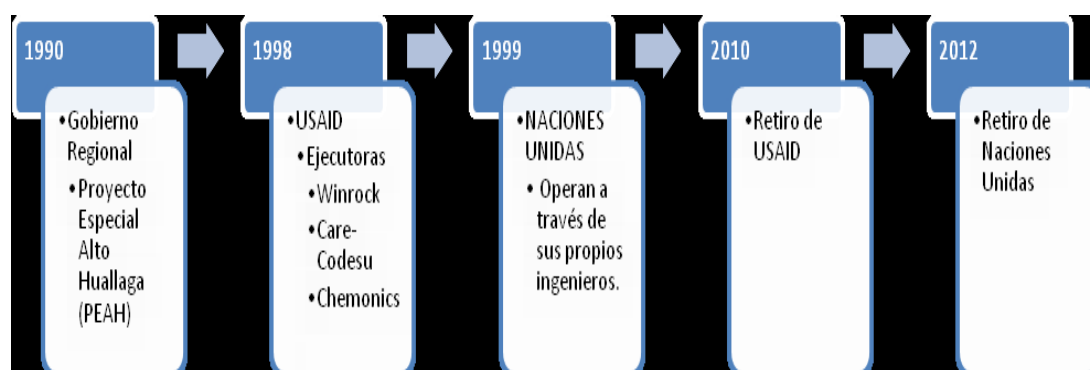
1990

• Gobierno Regional
  • Proyecto Especial Alto Huallaga (PEAH)

1998

• USAID
  • Ejecutoras
    • Winrock
    • Care-Codesu
    • Chemonics

1999

• NACIONES UNIDAS
  • Operan a través de sus propios ingenieros.

2010

• Retiro de USAID

2012

• Retiro de Naciones Unidas